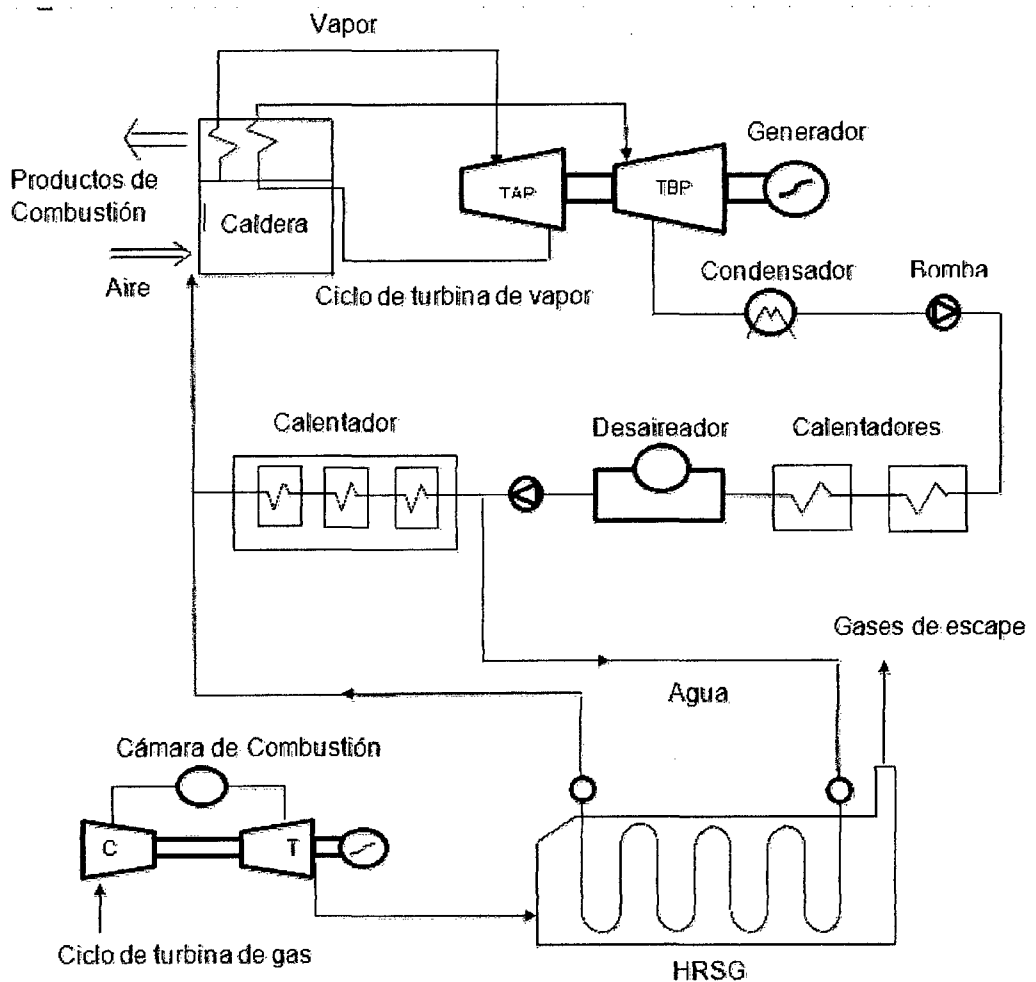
Vapor

Generador

Productos de Combustión

Caldera

TAP

TBP

Aire

Ciclo de turbina de vapor

Condensador

Bomba

Calentador

Desaireador

Calentadores

Gases de escape

Agua

Cámara de Combustión

C

T

Ciclo de turbina de gas

HRSG